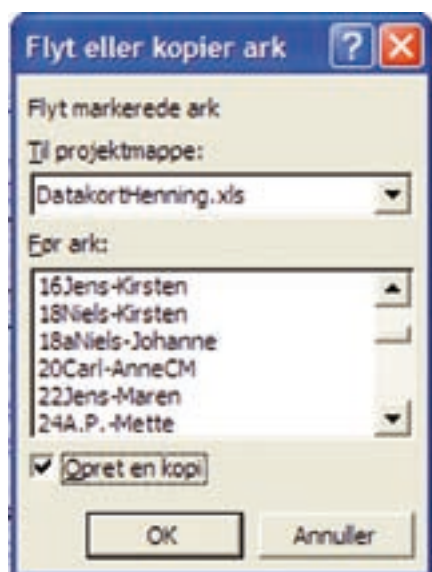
Flyt eller kopier ark

Flyt markerede ark

Til projektmappe:

DatakortHenning.xls

Før ark:

16Jens-Kirsten
18Niels-Kirsten
18aNiels-Johanne
20Carl-AnneCM
22Jens-Maren
24A.P.-Mette

Opret en kopi

OK

Annuller